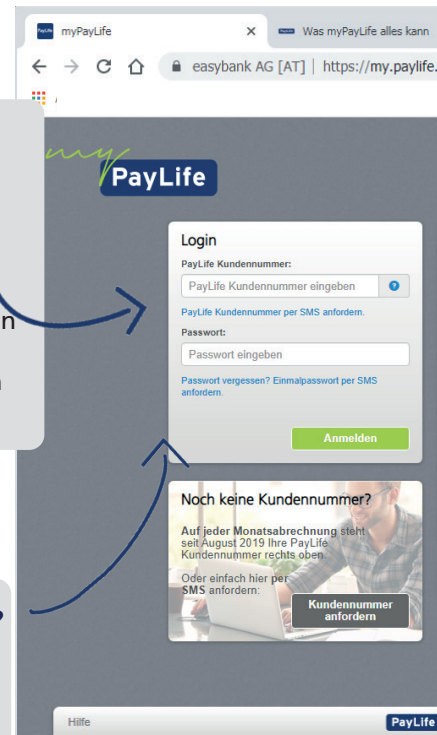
myPayLife ×
Was myPayLife alles kann
easybank AG [AT] | https://my.paylife.

n

my
PayLife

Login
PayLife Kundennummer:
PayLife Kundennummer eingeben
PayLife Kundennummer per SMS anfordern.
Passwort:
Passwort eingeben
Passwort vergessen? Einmalpasswort per SMS anfordern.
Anmelden

Noch keine Kundennummer?
Auf jeder Monatsabrechnung steht seit August 2019 Ihre PayLife Kundennummer rechts oben.
Oder einfach hier per SMS anfordern:
Kundennummer anfordern

Hilfe
PayLife